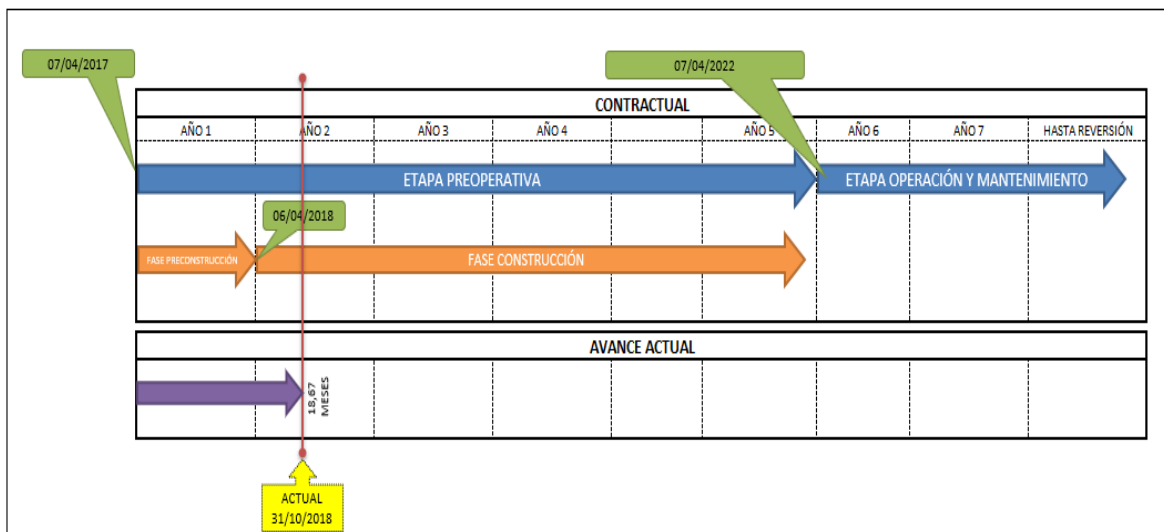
07/04/2017

07/04/2022

CONTRACTUAL

| AÑO 1 | AÑO 2 | AÑO 3 | AÑO 4 | | AÑO 5 | AÑO 6 | AÑO 7 | HASTA REVERSIÓN |
|---|---|---|---|---|---|---|---|---|

ETAPA PREOPERATIVA

ETAPA OPERACIÓN Y MANTENIMIENTO

06/04/2018

FASE PRECONSTRUCCIÓN

FASE CONSTRUCCIÓN

AVANCE ACTUAL

18,67 MESES

ACTUAL 31/10/2018